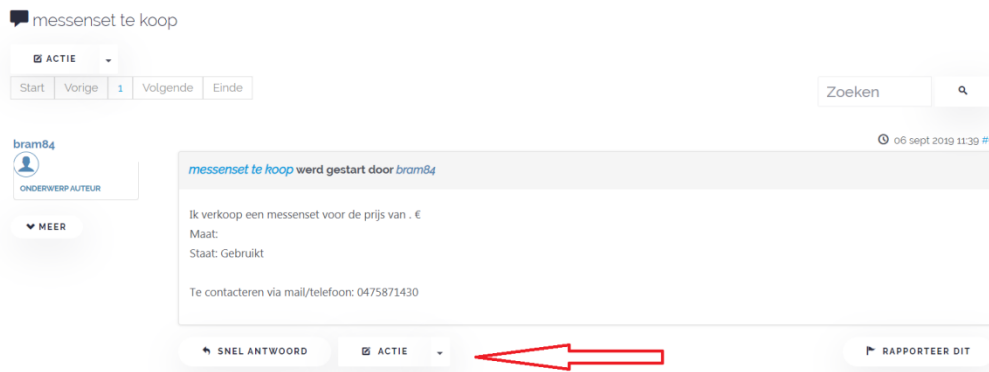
messenset te koop

ACTIE

Start | Vorige | 1 | Volgende | Einde

Zoeken

bram84

ONDERWERP AUTEUR

MEER

06 sept 2019 11:39 #

messenset te koop werd gestart door bram84

Ik verkoop een messenset voor de prijs van . €
Maat:
Staat: Gebruikt

Te contacteren via mail/telefoon: 0475871430

SNEL ANTWOORD

ACTIE

RAPPORTEER DIT